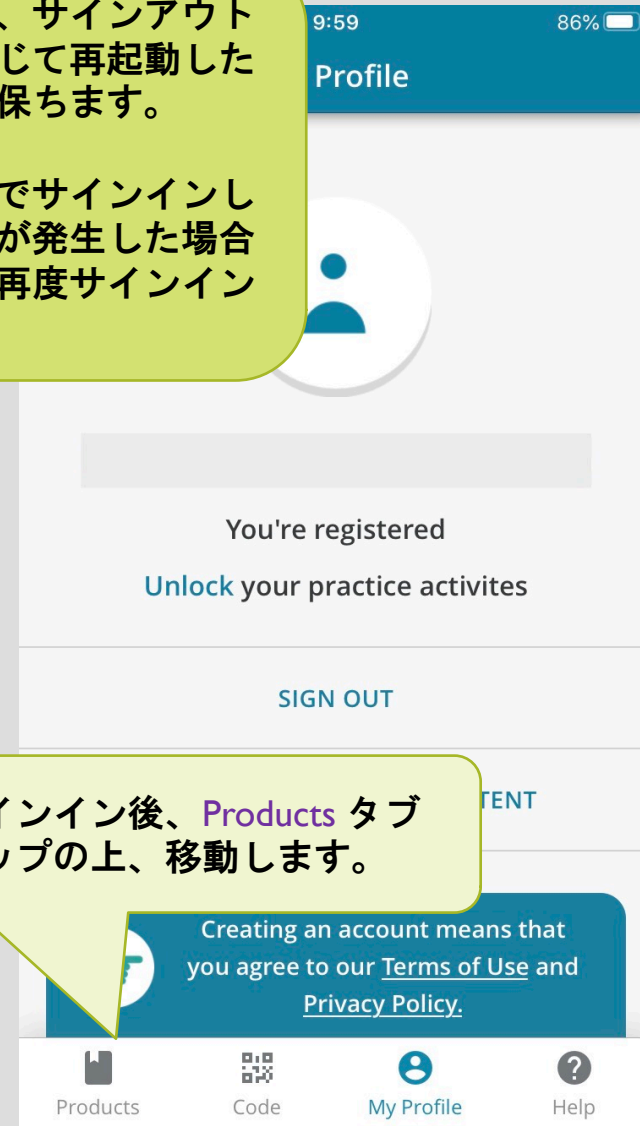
、サインアウト
じて再起動した
保ちます。

でサインインし
が発生した場合
再度サインイン

9:59 86%

Profile

You're registered

Unlock your practice activites

SIGN OUT

インイン後、Products タブ
ップの上、移動します。

TENT

Creating an account means that you agree to our Terms of Use and Privacy Policy.

Products Code My Profile Help